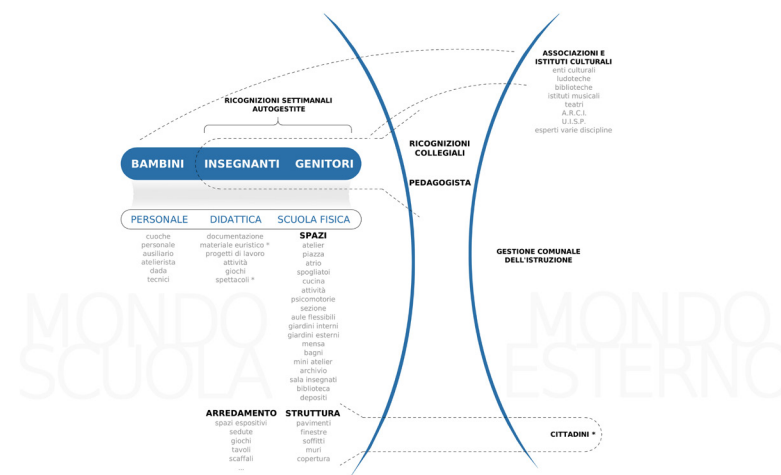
RICOGNIZIONI SETTIMANALI AUTOGESTITE

BAMBINI INSEGNANTI GENITORI

PERSONALE DIDATTICA SCUOLA FISICA

cuoche
personale
ausiliario
atelierista
dada
tecnici

documentazione
materiale euristico *
progetti di lavoro
attività
giochi
spettacoli *

SPAZI
atelier
piazza
atrio
spogliatoi
cucina
attività
psicomotorie
sezione
aule flessibili
giardini interni
giardini esterni
mensa
bagni
mini atelier
archivio
sala insegnati
biblioteca
depositi

ARREDAMENTO
spazi espositivi
sedute
giochi
tavoli
scaffali
...

STRUTTURA
pavimenti
finestre
soffitti
muri
copertura

MONDO SCUOLA

RICOGNIZIONI COLLEGIALI

PEDAGOGISTA

ASSOCIAZIONI E ISTITUTI CULTURALI
enti culturali
ludoteche
biblioteche
istituti musicali
teatri
A.R.C.I.
U.I.S.P.
esperti varie discipline

GESTIONE COMUNALE DELL'ISTRUZIONE

MONDO ESTERNO

CITTADINI *